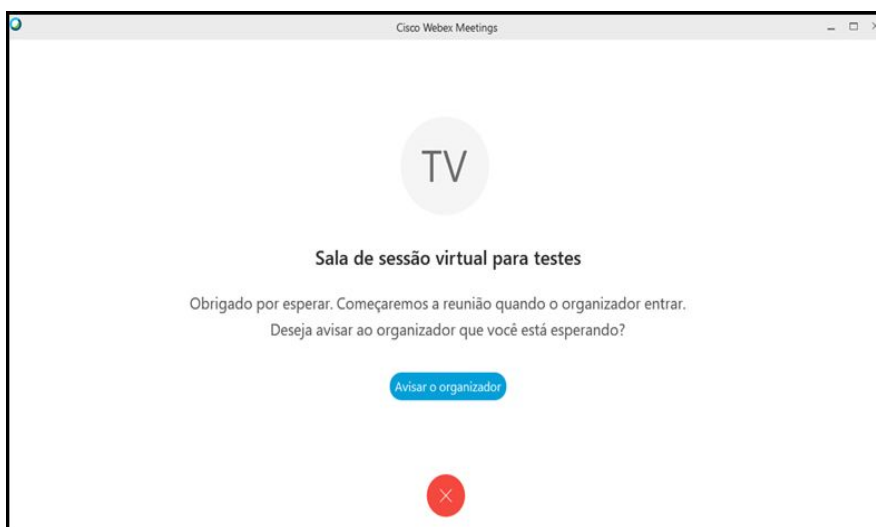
Cisco Webex Meetings

TV

Sala de sessão virtual para testes

Obrigado por esperar. Começaremos a reunião quando o organizador entrar.
Deseja avisar ao organizador que você está esperando?

Avisar o organizador